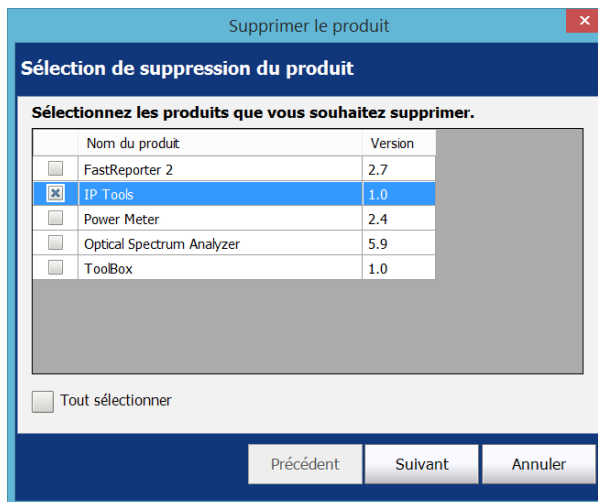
Supprimer le produit

Sélection de suppression du produit

Sélectionnez les produits que vous souhaitez supprimer.

| | Nom du produit | Version |
|---|---|---|
| | FastReporter 2 | 2.7 |
| ☒ | IP Tools | 1.0 |
| | Power Meter | 2.4 |
| | Optical Spectrum Analyzer | 5.9 |
| | ToolBox | 1.0 |

Tout sélectionner

Précédent Suivant Annuler